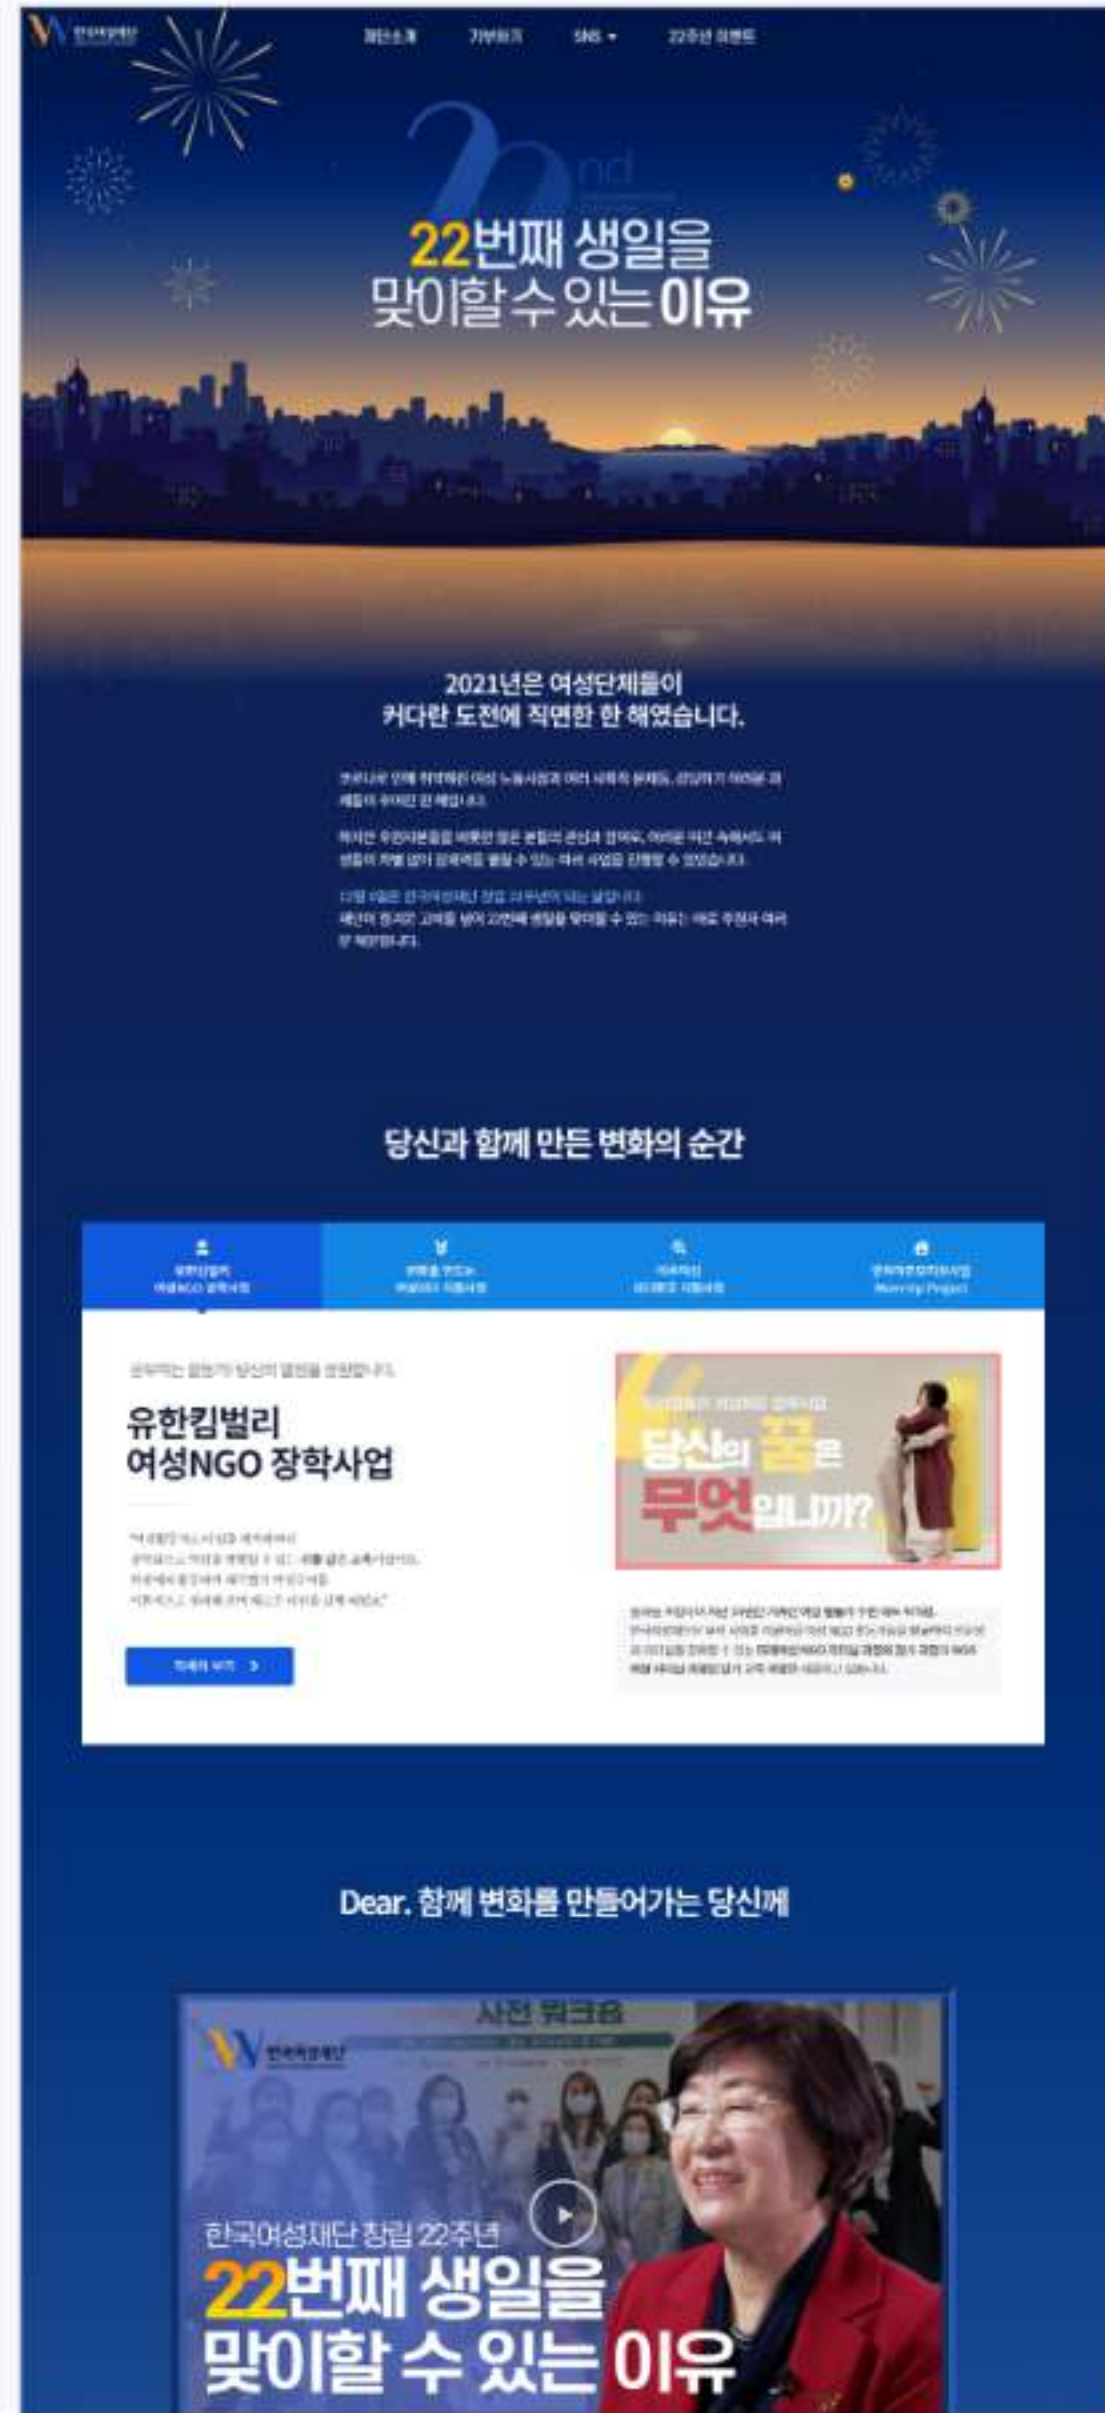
한국여성재단

재단소개 기부하기 SNS 22주년 이벤트

22nd

22번째 생일을
맞이할 수 있는 이유

2021년은 여성단체들이
커다란 도전에 직면한 한 해였습니다.

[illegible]

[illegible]

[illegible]

당신과 함께 만든 변화의 순간

유한킴벌리 여성NGO 장학사업

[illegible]

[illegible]

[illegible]

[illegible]

유한킴벌리
여성NGO 장학사업

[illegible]

자세히 보기 >

당신의 꿈은 무엇입니까?

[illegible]

Dear. 함께 변화를 만들어가는 당신께

사전 워크숍

한국여성재단

한국여성재단 창립 22주년
22번째 생일을
맞이할 수 있는 이유